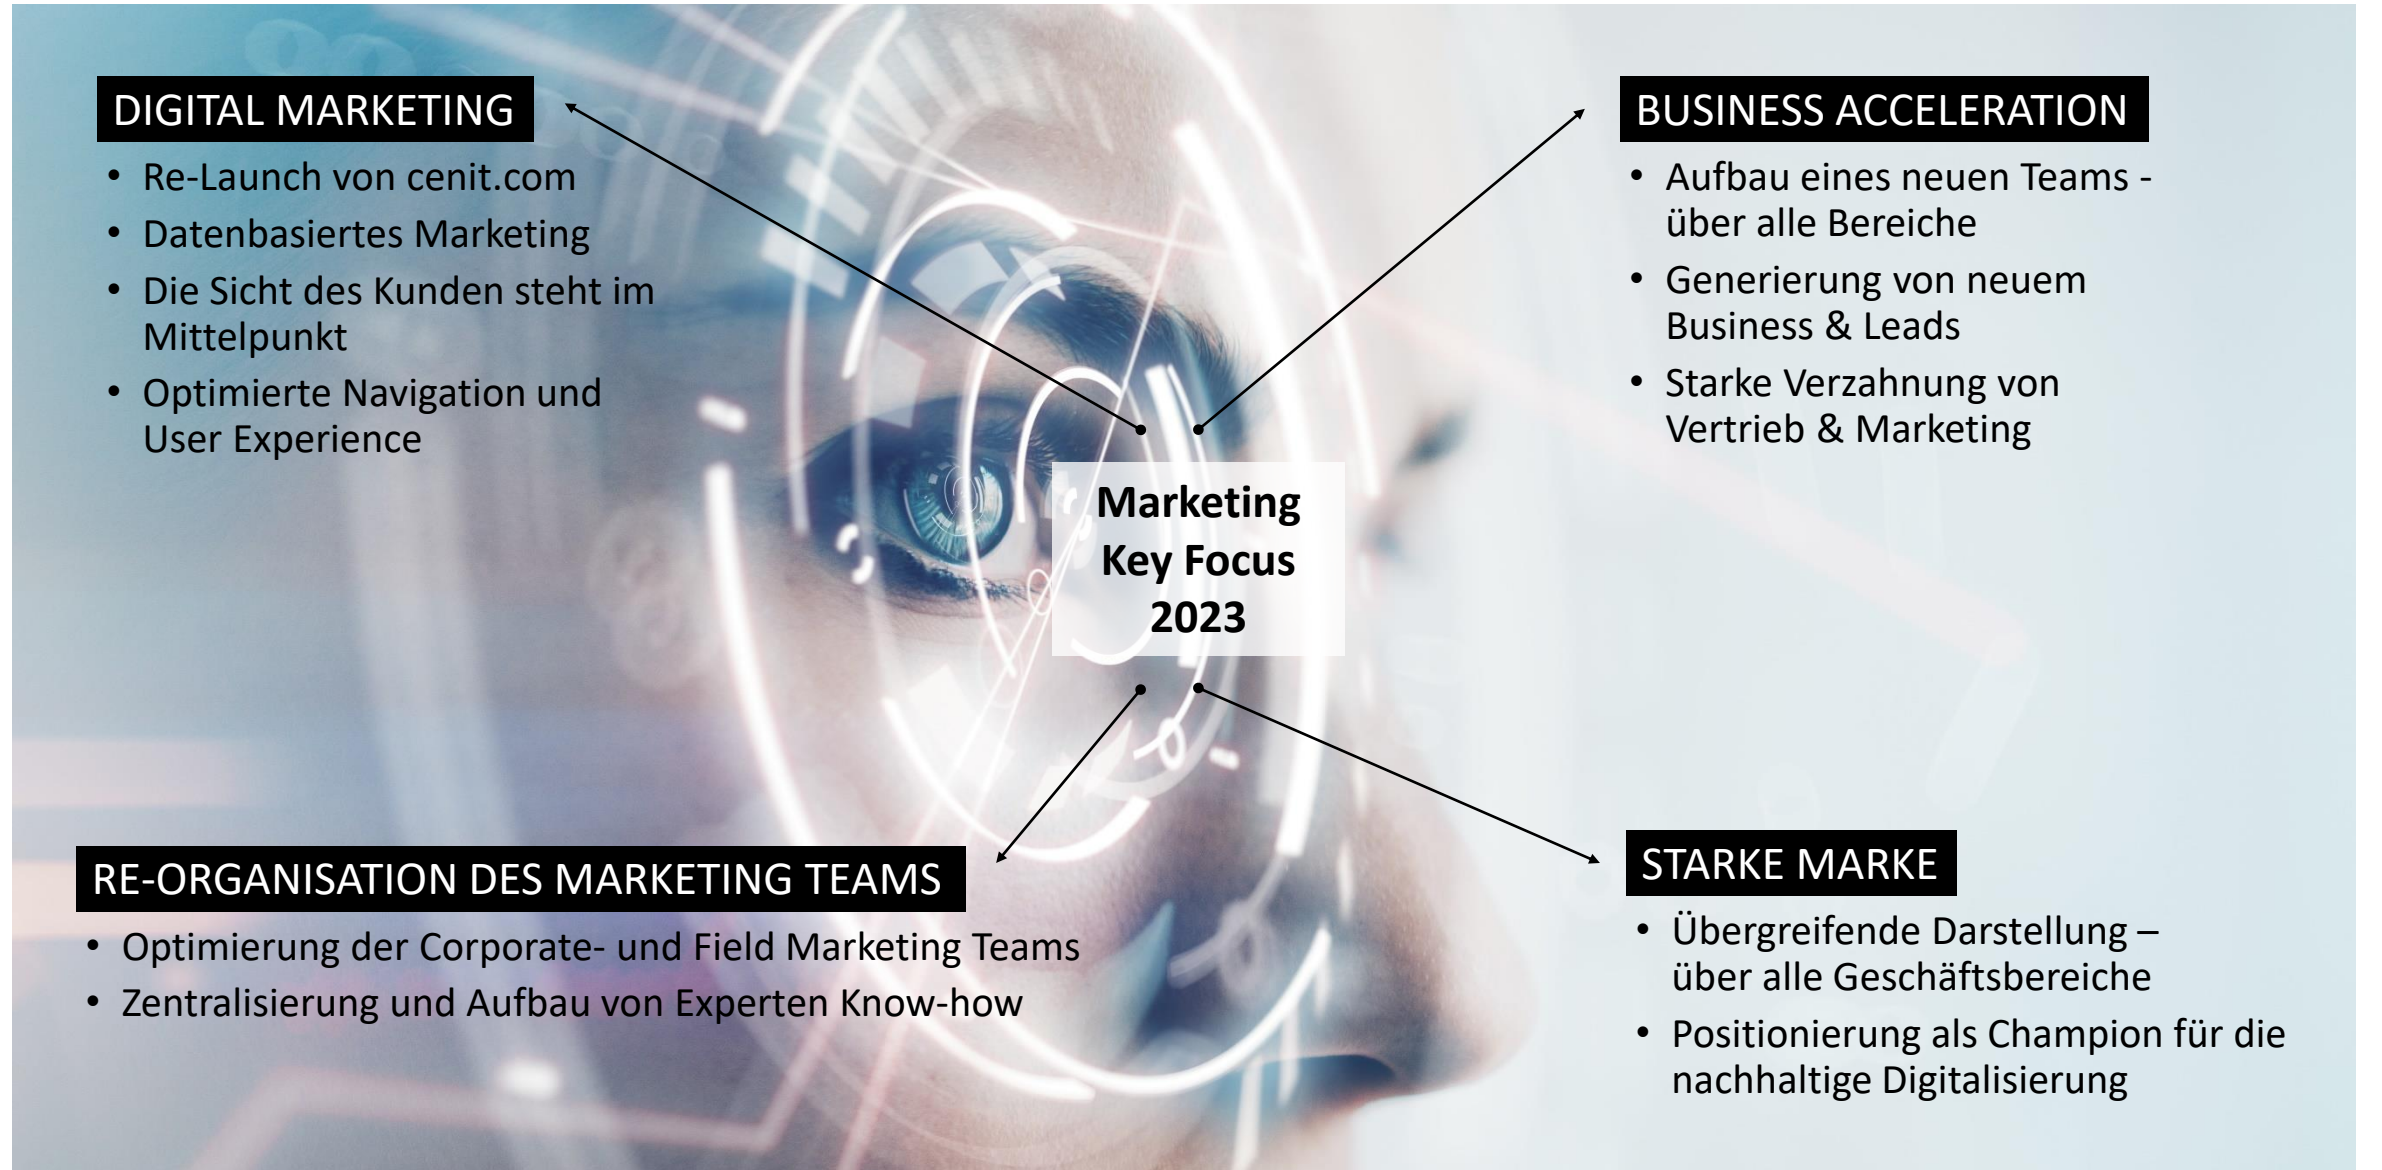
DIGITAL MARKETING

- Re-Launch von cenit.com
- Datenbasiertes Marketing
- Die Sicht des Kunden steht im Mittelpunkt
- Optimierte Navigation und User Experience

BUSINESS ACCELERATION

- Aufbau eines neuen Teams - über alle Bereiche
- Generierung von neuem Business & Leads
- Starke Verzahnung von Vertrieb & Marketing

Marketing Key Focus 2023

RE-ORGANISATION DES MARKETING TEAMS

- Optimierung der Corporate- und Field Marketing Teams
- Zentralisierung und Aufbau von Experten Know-how

STARKE MARKE

- Übergreifende Darstellung – über alle Geschäftsbereiche
- Positionierung als Champion für die nachhaltige Digitalisierung